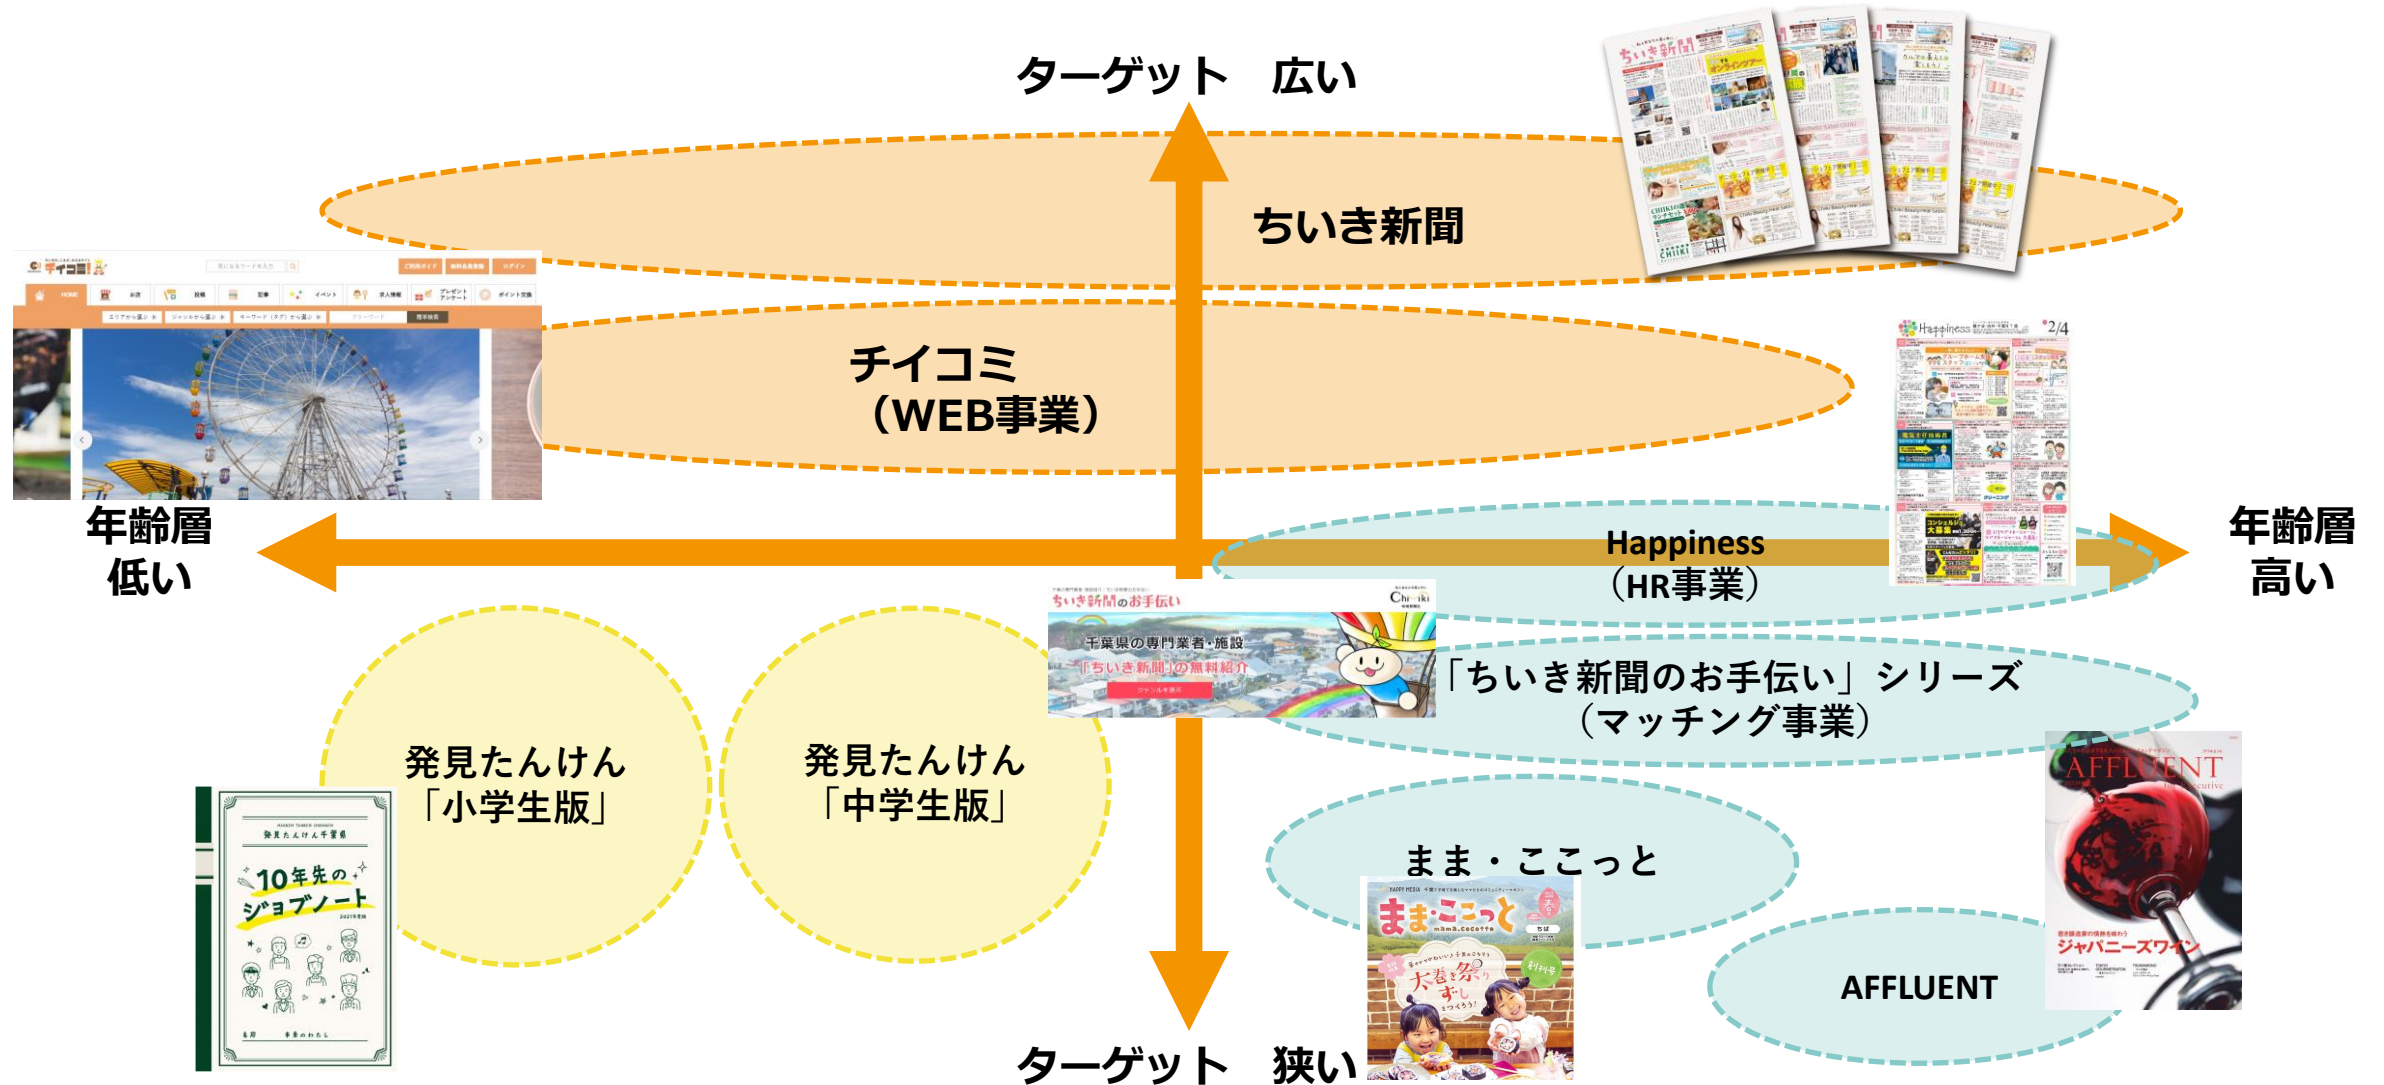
ターゲット　広い

ちいき新聞

チイコミ
（WEB事業）

年齢層
低い

年齢層
高い

Happiness
（HR事業）

ちいき新聞のお手伝い

千葉県の専門業者・施設
「ちいき新聞」の無料紹介

「ちいき新聞のお手伝い」シリーズ
（マッチング事業）

発見たんけん
「小学生版」

発見たんけん
「中学生版」

10年先の
ジョブノート

まま・ここっと

ままここっと

AFFLUENT

ジャパニーズワイン

ターゲット　狭い